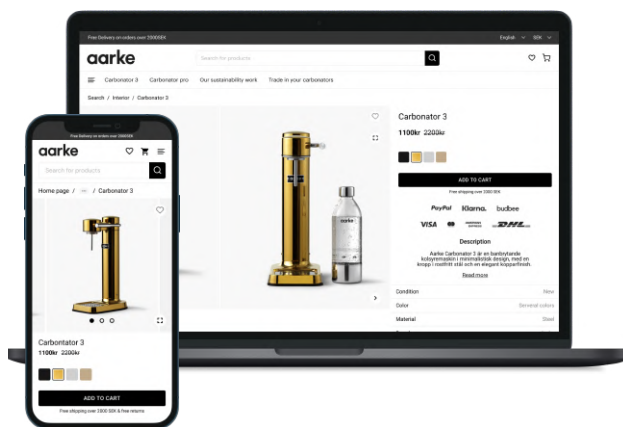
Free Delivery on orders over 2000SEK

English SEK

aarke

Search for products

Carbonator 3 Carbonator pro Our sustainability work Trade in your carbonators

Search / Interior / Carbonator 3

Carbonator 3

1100kr 2200kr

ADD TO CART

Free shipping over 2000 SEK

PayPal Klarna. budbee

VISA DHL

Description

Aarke Carbonator 3 är en banbrytande kolsyremaskin i minimalistisk design, med en kropp i rostfritt stål och en elegant kopparfinish

Read more

Condition New

Color Serveral colors

Material Steel

Free Delivery on orders over 2000SEK

aarke

Search for products

Home page / ... / Carbonator 3

Carbontator 3

1100kr 2200kr

ADD TO CART

Free shipping over 2000 SEK & free returns